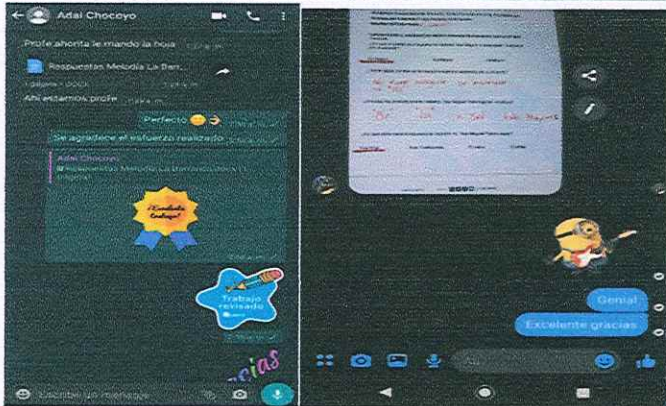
Adai Chocoyo

Profe ahorita le mando la hoja

Respuestas Melodia La Bam...

Ahí estamos profe

Perfecto

Se agradece el esfuerzo realizado

Adai Chocoyo

Respuestas Melodia La Bamba

¡Excelente trabajo!

Trabajo revisado

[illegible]cias

Escribe un mensaje

Genial

Excelente gracias